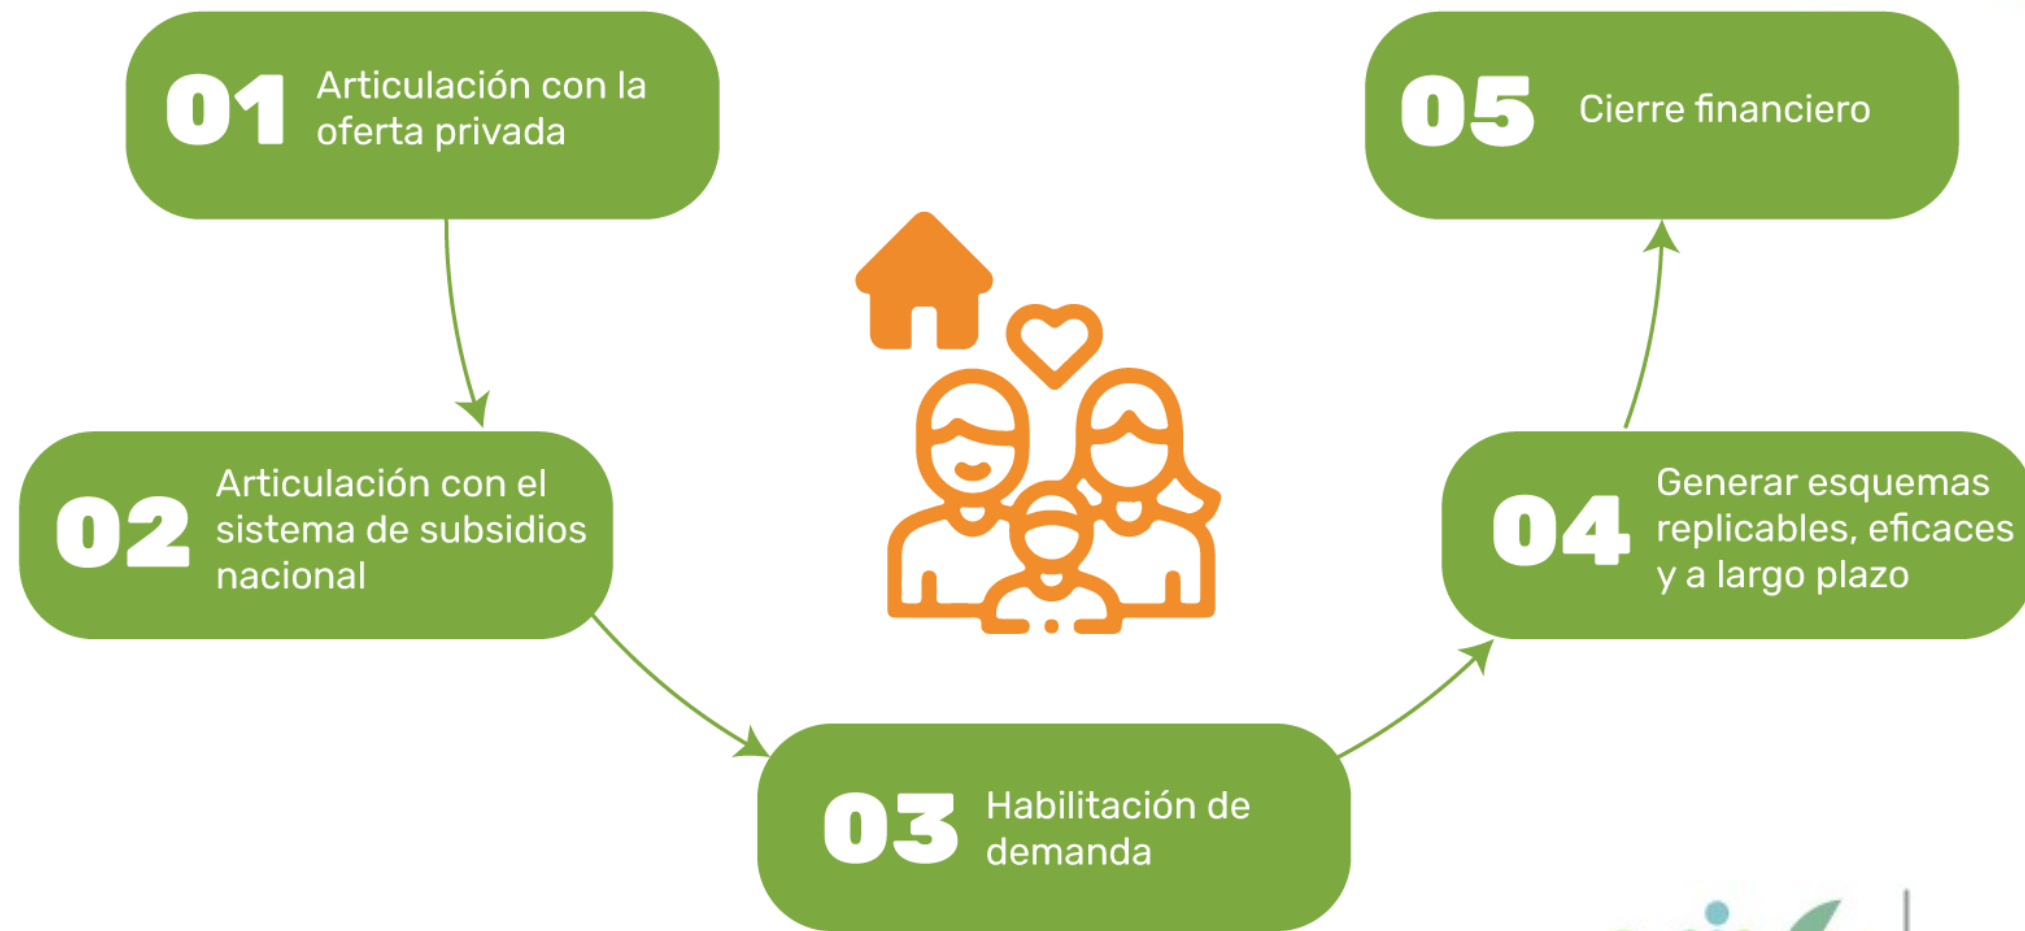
01 Articulación con la oferta privada

02 Articulación con el sistema de subsidios nacional

03 Habilitación de demanda

04 Generar esquemas replicables, eficaces y a largo plazo

05 Cierre financiero